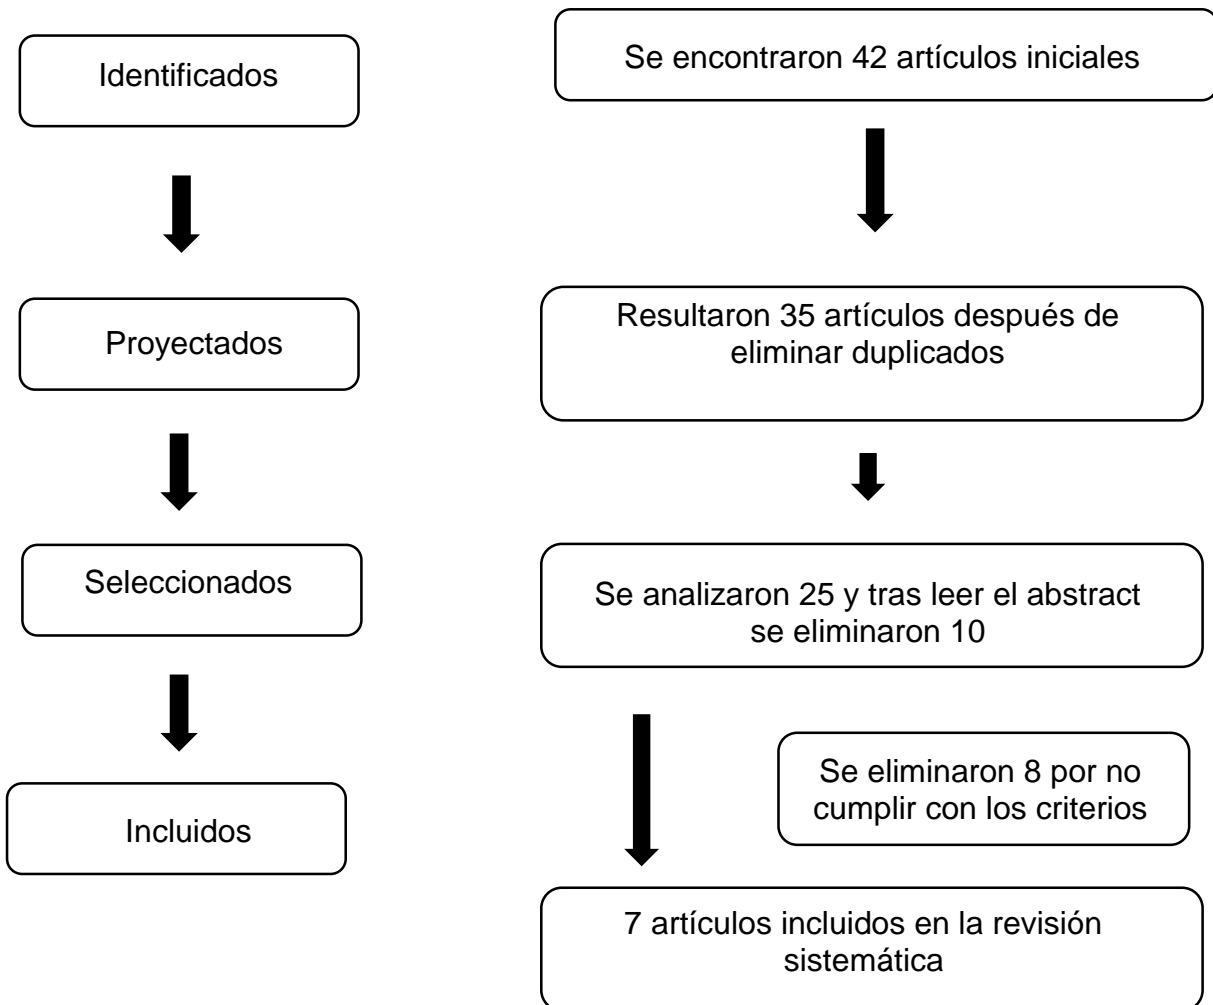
Identificados

Se encontraron 42 artículos iniciales

Proyectados

Resultaron 35 artículos después de eliminar duplicados

Seleccionados

Se analizaron 25 y tras leer el abstract se eliminaron 10

Se eliminaron 8 por no cumplir con los criterios

Incluidos

7 artículos incluidos en la revisión sistemática